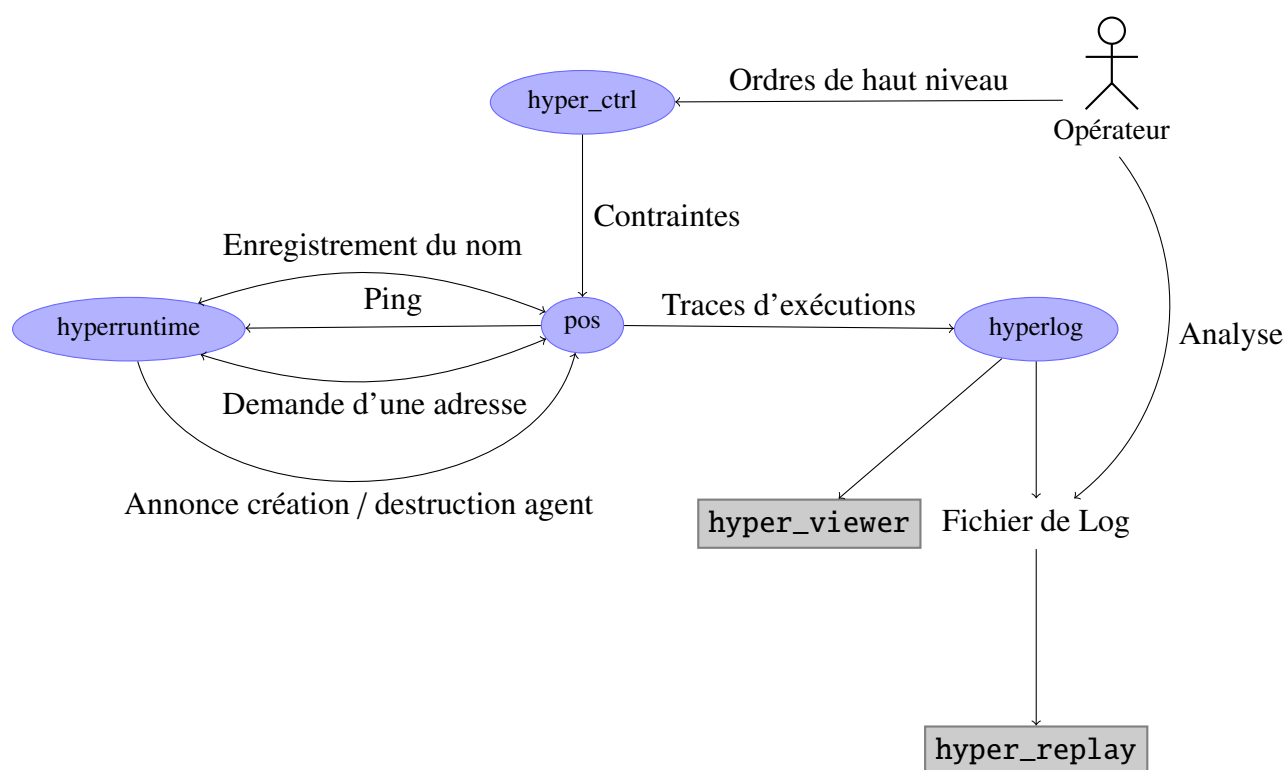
Ordres de haut niveau

hyper_ctrl

Opérateur

Contraintes

Enregistrement du nom

Ping

Traces d'exécutions

hyperruntime

pos

hyperlog

Analyse

Demande d'une adresse

Annonce création / destruction agent

hyper_viewer

Fichier de Log

hyper_replay